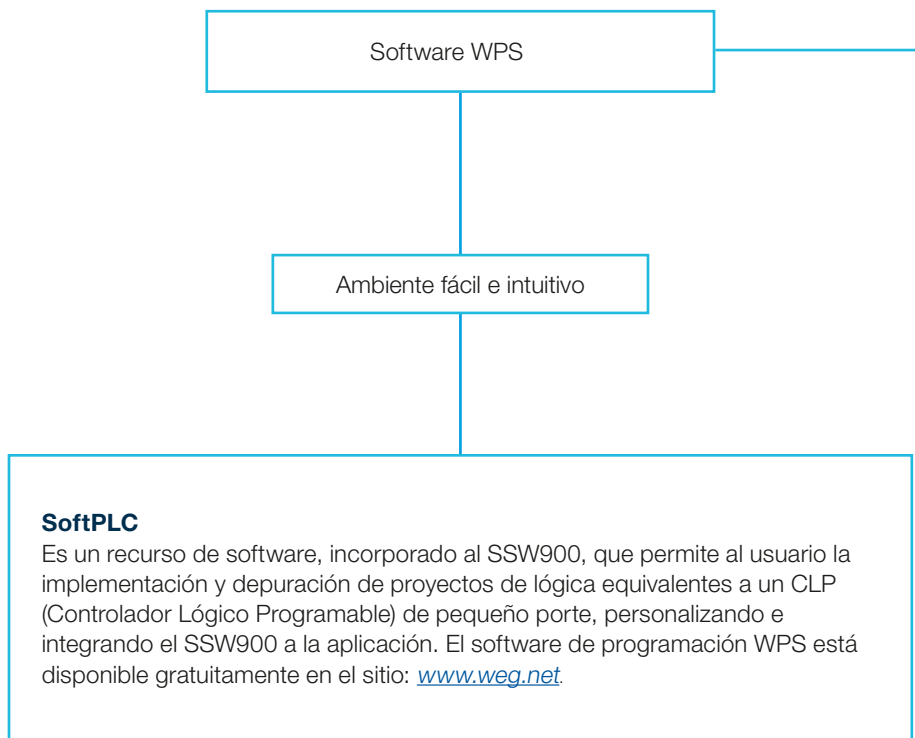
Software WPS

Ambiente fácil e intuitivo

**SoftPLC**
Es un recurso de software, incorporado al SSW900, que permite al usuario la implementación y depuración de proyectos de lógica equivalentes a un CLP (Controlador Lógico Programable) de pequeño porte, personalizando e integrando el SSW900 a la aplicación. El software de programación WPS está disponible gratuitamente en el sitio: www.weg.net.